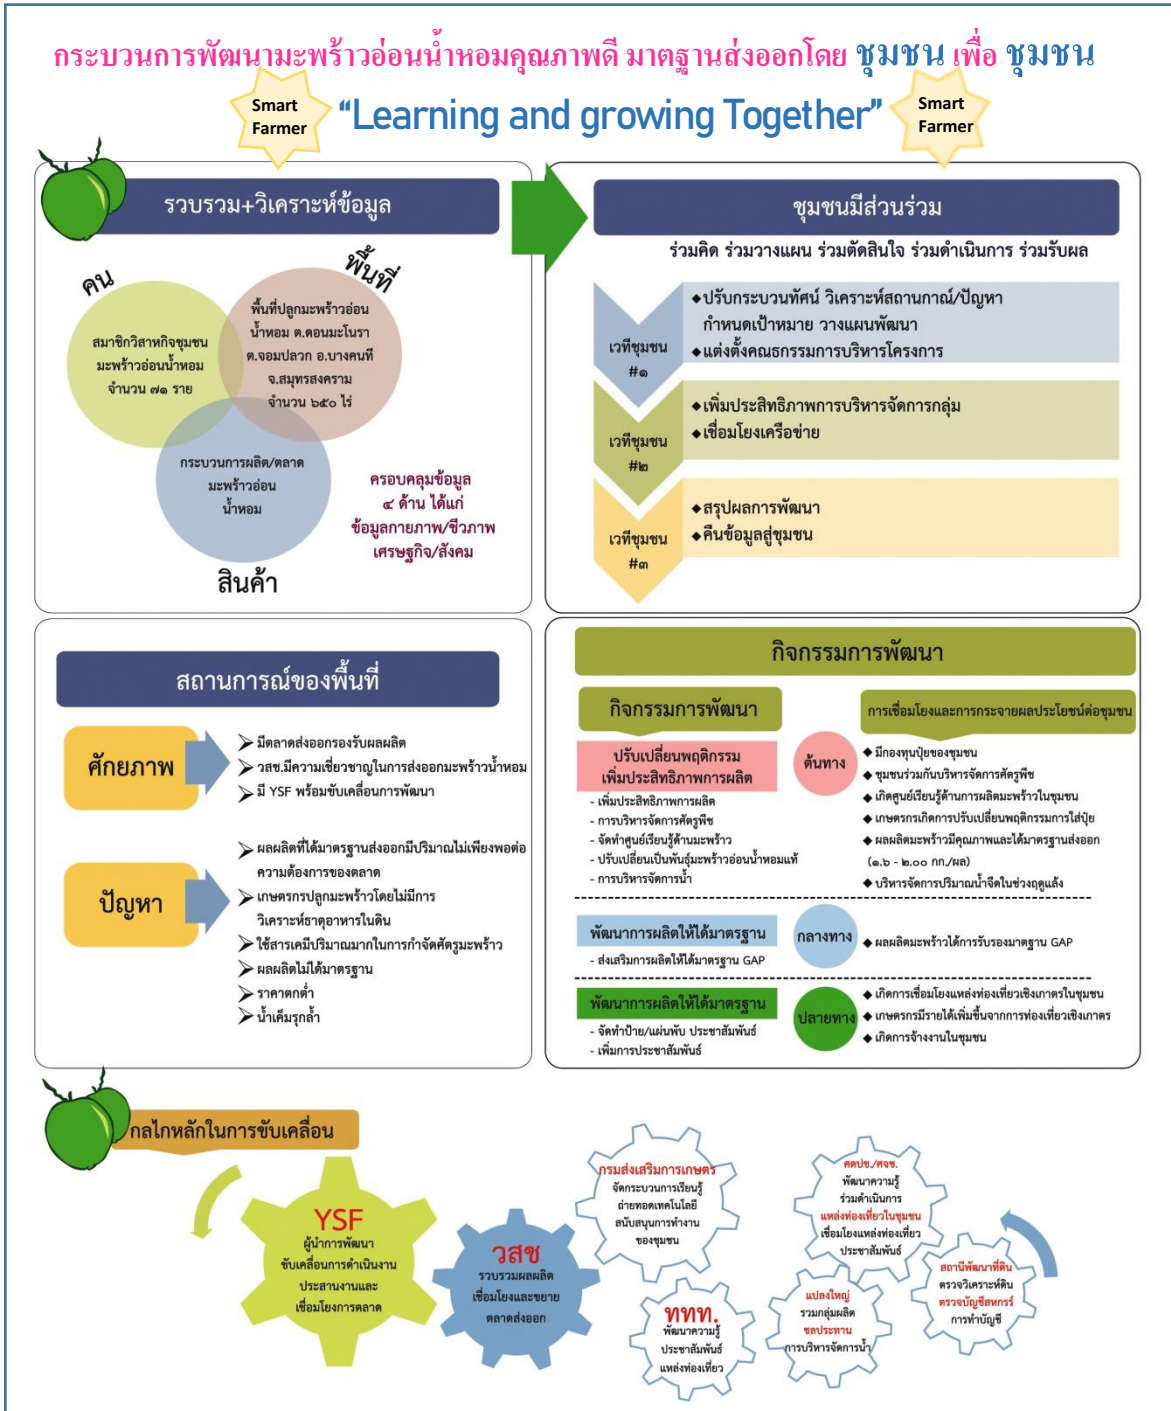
กระบวนการพัฒนามะพร้าวอ่อนน้ำหอมคุณภาพดี มาตฐานส่งออกโดย ชุมชน เพื่อ ชุมชน

Smart Farmer "Learning and growing Together" Smart Farmer

รวบรวม+วิเคราะห์ข้อมูล

คน
สมาชิกวิสาหกิจชุมชนมะพร้าวอ่อนน้ำหอม จำนวน ๗๑ ราย

พื้นที่
พื้นที่ปลูกมะพร้าวอ่อนน้ำหอม ต.ดอนมะโนรา ต.จอมปลวก อ.บางคนที จ.สมุทรสงคราม จำนวน ๒๕๐ ไร่

กระบวนการผลิต/ตลาด มะพร้าวอ่อนน้ำหอม

สินค้า

ครอบคลุมข้อมูล ๔ ด้าน ได้แก่ ข้อมูลกายภาพ/ชีวภาพ เศรษฐกิจ/สังคม

ชุมชนมีส่วนร่วม

ร่วมคิด ร่วมวางแผน ร่วมตัดสินใจ ร่วมดำเนินการ ร่วมรับผล

เวทีชุมชน #๑
◆ปรับกระบวนทัศน์ วิเคราะห์สถานกาณ์/ปัญหา กำหนดเป้าหมาย วางแผนพัฒนา
◆แต่งตั้งคณะกรรมการบริหารโครงการ

เวทีชุมชน #๒
◆เพิ่มประสิทธิภาพการบริหารจัดการกลุ่ม
◆เชื่อมโยงเครือข่าย

เวทีชุมชน #๓
◆สรุปผลการพัฒนา
◆คืนข้อมูลสู่ชุมชน

สถานการณ์ของพื้นที่

ศักยภาพ
➢มีตลาดส่งออกรองรับผลผลิต
➢วสช.มีความเชี่ยวชาญในการส่งออกมะพร้าวน้ำหอม
➢มี YSF พร้อมขับเคลื่อนการพัฒนา

ปัญหา
➢ผลผลิตที่ได้มาตรฐานส่งออกมีปริมาณไม่เพียงพอต่อความต้องการของตลาด
➢เกษตรกรปลูกมะพร้าวโดยไม่มีการวิเคราะห์ธาตุอาหารในดิน
➢ใช้สารเคมีปริมาณมากในการกำจัดศัตรูมะพร้าว
➢ผลผลิตไม่ได้มาตรฐาน
➢ราคาตกต่ำ
➢น้ำเค็มรุกล้ำ

กิจกรรมการพัฒนา

กิจกรรมการพัฒนา

การเชื่อมโยงและการกระจายผลประโยชน์ต่อชุมชน

ปรับเปลี่ยนพฤติกรรม เพิ่มประสิทธิภาพการผลิต
- เพิ่มประสิทธิภาพการผลิต
- การบริหารจัดการศัตรูพืช
- จัดทำศูนย์เรียนรู้ด้านมะพร้าว
- ปรับเปลี่ยนเป็นพันธุ์มะพร้าวอ่อนน้ำหอมแท้
- การบริหารจัดการน้ำ

ต้นทาง
◆ มีกองทุนปุ๋ยของชุมชน
◆ ชุมชนร่วมกันบริหารจัดการศัตรูพืช
◆ เกิดศูนย์เรียนรู้ด้านการผลิตมะพร้าวในชุมชน
◆ เกษตรกรเกิดการปรับเปลี่ยนพฤติกรรมการใส่ปุ๋ย
◆ ผลผลิตมะพร้าวมีคุณภาพและได้มาตรฐานส่งออก (๑.๖ - ๒.๐๐ กก./ผล)
◆ บริหารจัดการปริมาณน้ำจืดในช่วงฤดูแล้ง

พัฒนาการผลิตให้ได้มาตรฐาน
- ส่งเสริมการผลิตให้ได้มาตรฐาน GAP

กลางทาง
◆ ผลผลิตมะพร้าวได้การรับรองมาตฐาน GAP

พัฒนาการผลิตให้ได้มาตรฐาน
- จัดทำป้าย/แผ่นพับ ประชาสัมพันธ์
- เพิ่มการประชาสัมพันธ์

ปลายทาง
◆ เกิดการเชื่อมโยงแหล่งท่องเที่ยวเชิงเกษตรในชุมชน
◆ เกษตรกรมีรายได้เพิ่มขึ้นจากการท่องเที่ยวเชิงเกษตร
◆ เกิดการจ้างงานในชุมชน

กลไกหลักในการขับเคลื่อน

YSF
ผู้นำการพัฒนา ขับเคลื่อนการดำเนินงาน ประสานงานและ เชื่อมโยงการตลาด

วสช
รวบรวมผลผลิต เชื่อมโยงและขยาย ตลาดส่งออก

กรมส่งเสริมการเกษตร
จัดกระบวนการเรียนรู้ ถ่ายทอดเทคโนโลยี สนับสนุนการทำงาน ของชุมชน

ททท.
พัฒนาความรู้ ประชาสัมพันธ์ แหล่งท่องเที่ยว

ศตปข./ศจข.
พัฒนาความรู้ ร่วมดำเนินการ
แหล่งท่องเที่ยวในชุมชน
เชื่อมโยงแหล่งท่องเที่ยว ประชาสัมพันธ์

แปลงใหญ่
รวมกลุ่มผลิต
ชลประทาน
การบริหารจัดการน้ำ

สถานีพัฒนาที่ดิน
ตรวจวิเคราะห์ดิน
ตรวจบัญชีสหกรณ์
การทำบัญชี